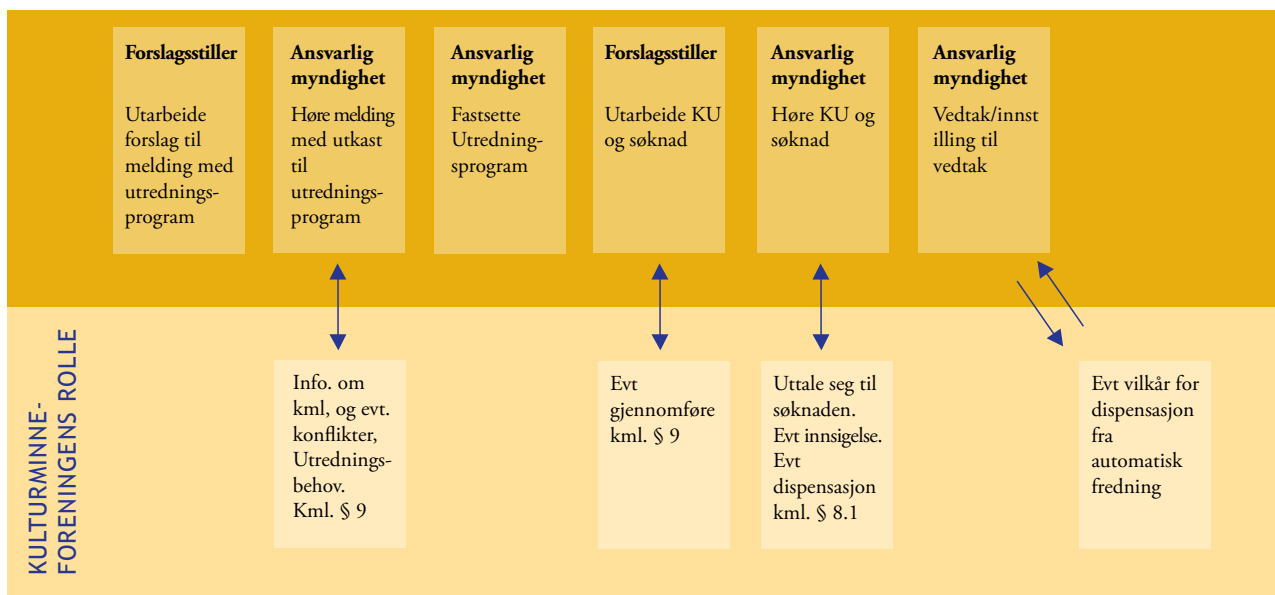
**Forslagsstiller**

Utarbeide forslag til melding med utredningsprogram

**Ansvarlig myndighet**

Høre melding med utkast til utredningsprogram

**Ansvarlig myndighet**

Fastsette Utredningsprogram

**Forslagsstiller**

Utarbeide KU og søknad

**Ansvarlig myndighet**

Høre KU og søknad

**Ansvarlig myndighet**

Vedtak/innstilling til vedtak

KULTURMINNEFORENINGENS ROLLE

Info. om kml, og evt. konflikter, Utredningsbehov. Kml. § 9

Evt gjennomføre kml. § 9

Uttale seg til søknaden. Evt innsigelse. Evt dispensasjon kml. § 8.1

Evt vilkår for dispensasjon fra automatisk fredning